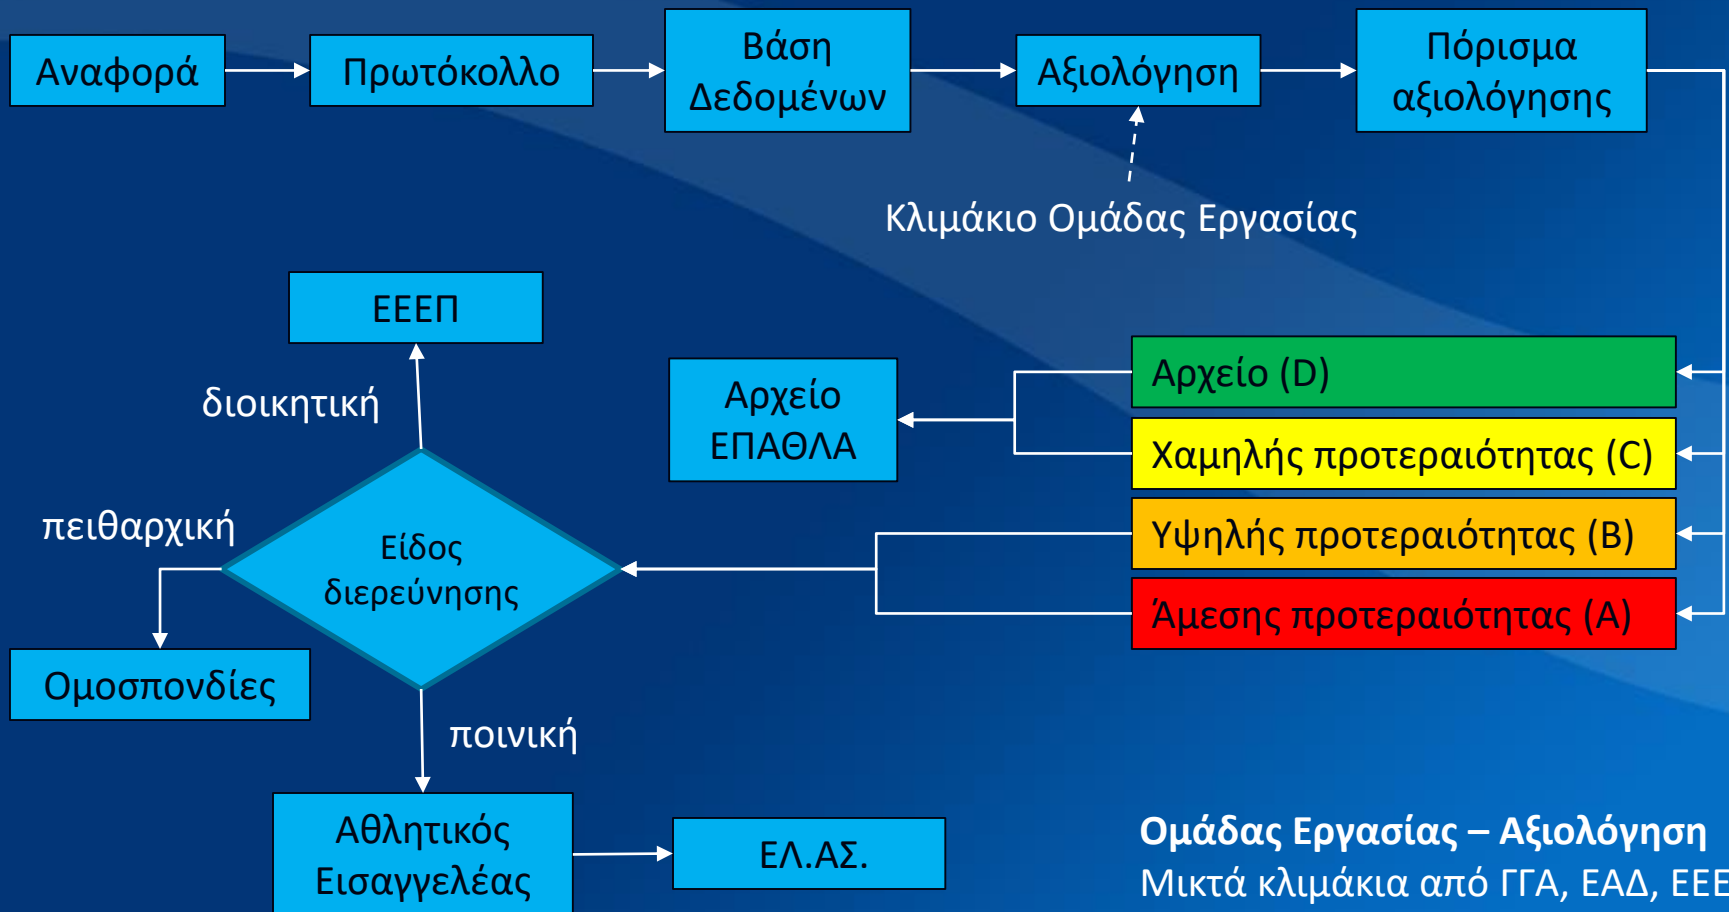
Αναφορά

Πρωτόκολλο

Βάση Δεδομένων

Αξιολόγηση

Πόρισμα αξιολόγησης

Κλιμάκιο Ομάδας Εργασίας

ΕΕΕΠ

διοικητική

Αρχείο ΕΠΑΘΛΑ

Αρχείο (D)

Χαμηλής προτεραιότητας (C)

Υψηλής προτεραιότητας (B)

Άμεσης προτεραιότητας (A)

πειθαρχική

Είδος διερεύνησης

Ομοσπονδίες

ποινική

Αθλητικός Εισαγγελέας

ΕΛ.ΑΣ.

Ομάδας Εργασίας – Αξιολόγηση
Μικτά κλιμάκια από ΓΓΑ, ΕΑΔ, ΕΕΕ